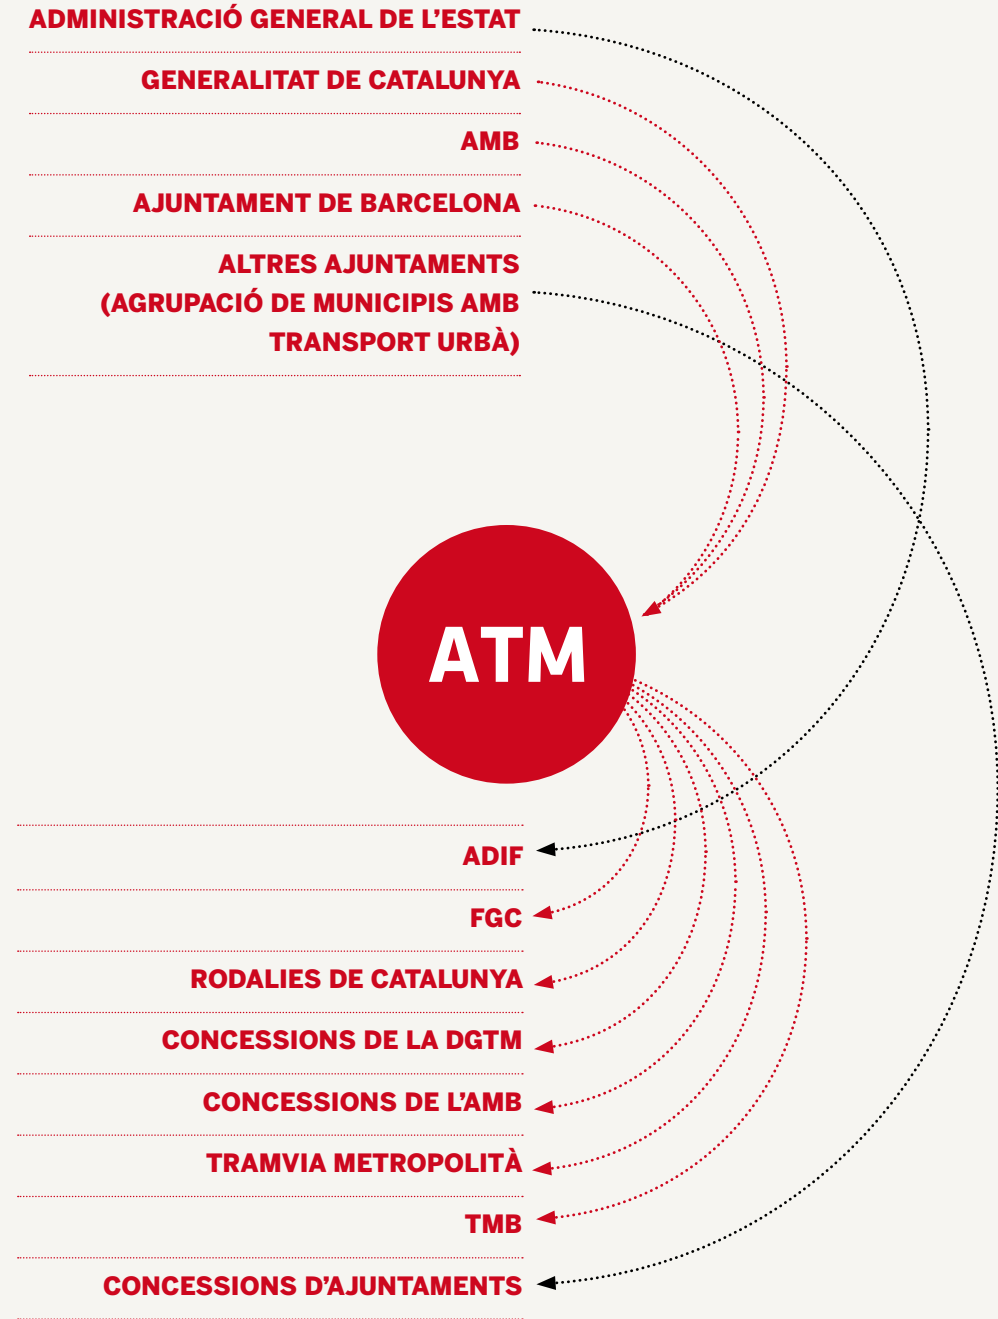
ADMINISTRACIÓ GENERAL DE L'ESTAT

GENERALITAT DE CATALUNYA

AMB

AJUNTAMENT DE BARCELONA

ALTRES AJUNTAMENTS (AGRUPACIÓ DE MUNICIPIS AMB TRANSPORT URBÀ)

ATM

ADIF

FGC

RODALIES DE CATALUNYA

CONCESSIONS DE LA DGTM

CONCESSIONS DE L'AMB

TRAMVIA METROPOLITÀ

TMB

CONCESSIONS D'AJUNTAMENTS